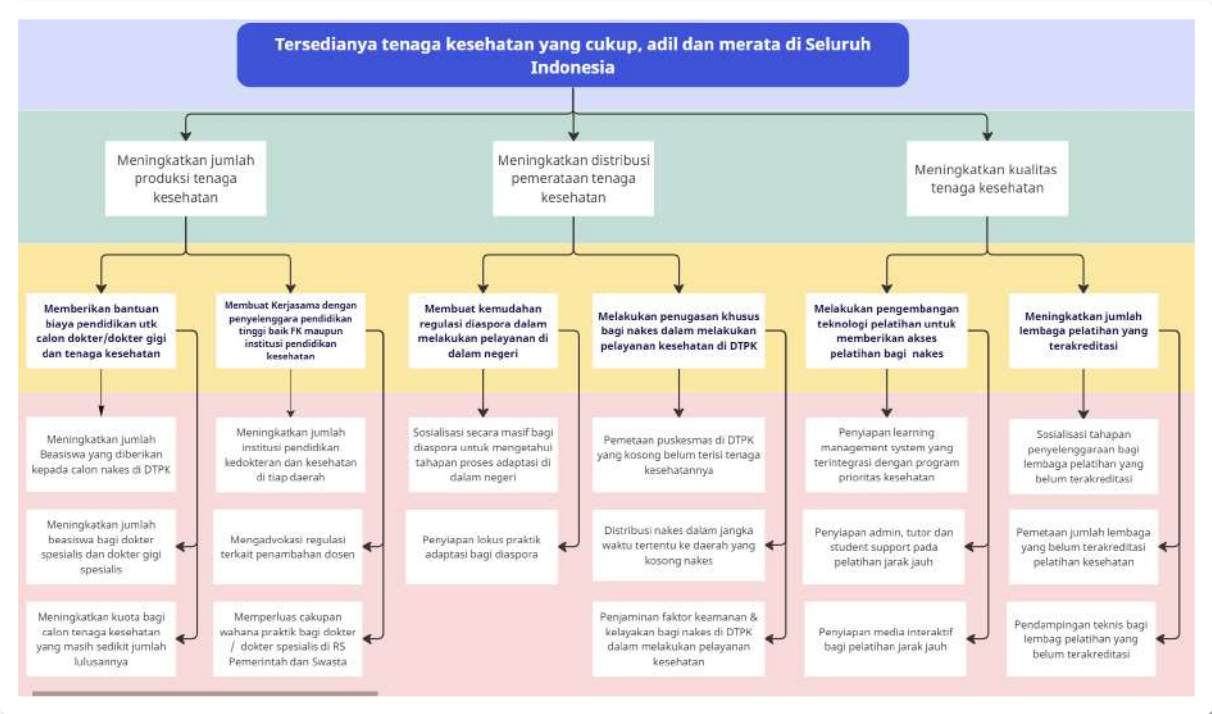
Tersedianya tenaga kesehatan yang cukup, adil dan merata di Seluruh Indonesia

Meningkatkan jumlah produksi tenaga kesehatan

Meningkatkan distribusi pemerataan tenaga kesehatan

Meningkatkan kualitas tenaga kesehatan

Memberikan bantuan biaya pendidikan utk calon dokter/dokter gigi dan tenaga kesehatan

Membuat Kerjasama dengan penyelenggara pendidikan tinggi baik FK maupun institusi pendidikan kesehatan

Membuat kemudahan regulasi diaspora dalam melakukan pelayanan di dalam negeri

Melakukan penugasan khusus bagi nakes dalam melakukan pelayanan kesehatan di DTPK

Melakukan pengembangan teknologi pelatihan untuk memberikan akses pelatihan bagi nakes

Meningkatkan jumlah lembaga pelatihan yang terakreditasi

Meningkatkan jumlah Beasiswa yang diberikan kepada calon nakes di DTPK

Meningkatkan jumlah institusi pendidikan kedokteran dan kesehatan di tiap daerah

Sosialisasi secara masif bagi diaspora untuk mengetahui tahapan proses adaptasi di dalam negeri

Pemetaan puskesmas di DTPK yang kosong belum terisi tenaga kesehatannya

Penyiapan learning management system yang terintegrasi dengan program prioritas kesehatan

Sosialisasi tahapan penyelenggaraan bagi lembaga pelatihan yang belum terakreditasi

Meningkatkan jumlah beasiswa bagi dokter spesialis dan dokter gigi spesialis

Mengadvokasi regulasi terkait penambahan dosen

Penyiapan lokus praktik adaptasi bagi diaspora

Distribusi nakes dalam jangka waktu tertentu ke daerah yang kosong nakes

Penyiapan admin, tutor dan student support pada pelatihan jarak jauh

Pemetaan jumlah lembaga yang belum terakreditasi pelatihan kesehatan

Meningkatkan kuota bagi calon tenaga kesehatan yang masih sedikit jumlah lulusannya

Memperluas cakupan wahana praktik bagi dokter / dokter spesialis di RS Pemerintah dan Swasta

Penjaminan faktor keamanan & kelayakan bagi nakes di DTPK dalam melakukan pelayanan kesehatan

Penyiapan media interaktif bagi pelatihan jarak jauh

Pendampingan teknis bagi lembag pelatihan yang belum terakreditasi